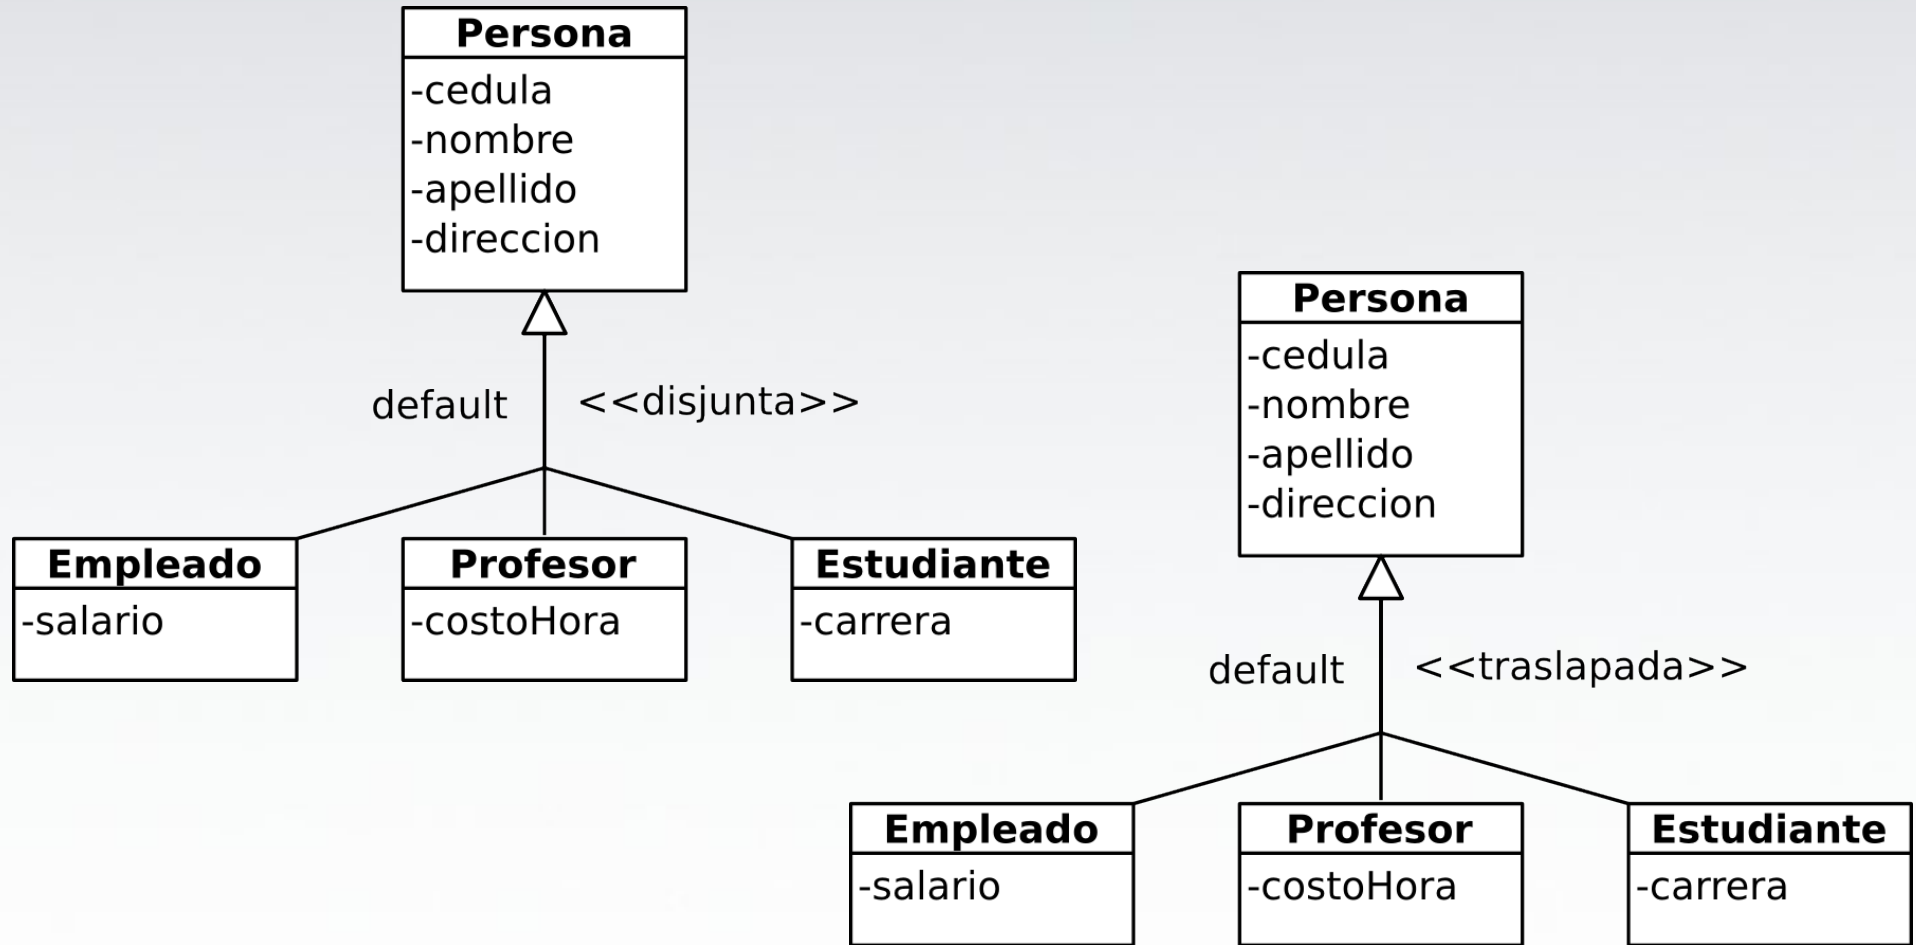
Persona
-cedula
-nombre
-apellido
-direccion

default <<disjunta>>

Empleado
-salario

Profesor
-costoHora

Estudiante
-carrera

Persona
-cedula
-nombre
-apellido
-direccion

default <<traslapada>>

Empleado
-salario

Profesor
-costoHora

Estudiante
-carrera